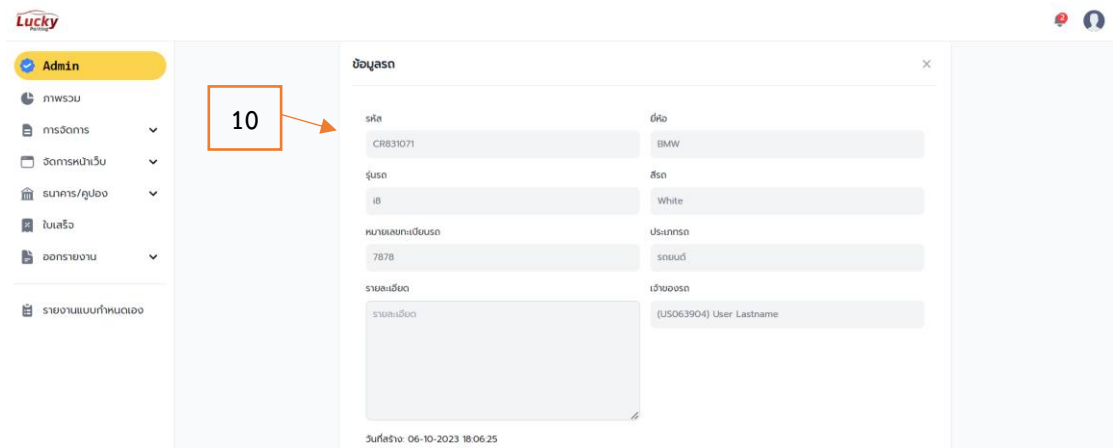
Lucky
Parking

Admin
ภาพรวม
การจัดการ
จัดการหน้าเว็บ
ธนาคาร/คูปอง
ใบเสร็จ
ออกรายงาน
รายงานแบบกำหนดเอง

10

ข้อมูลรถ
×

รหัส
CR831071
ยี่ห้อ
BMW
รุ่นรถ
i8
สีรถ
White
หมายเลขทะเบียนรถ
7878
ประเภทรถ
รถยนต์
รายละเอียด
รายละเอียด
เจ้าของรถ
(US063904) User Lastname

วันที่สร้าง: 06-10-2023 18:06:25